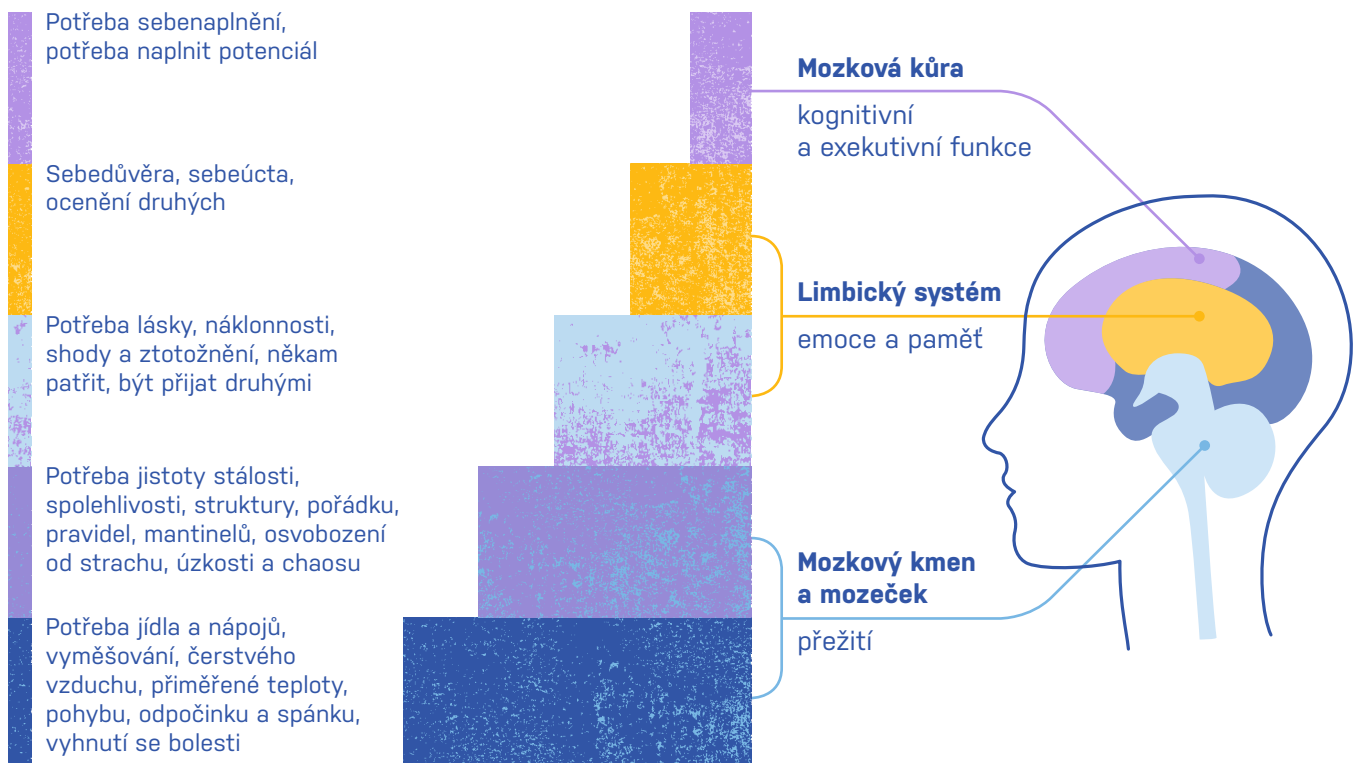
Potřeba sebenaplnění, potřeba naplnit potenciál

Sebedůvěra, sebeúcta, ocenění druhých

Potřeba lásky, náklonnosti, shody a ztotožnění, někam patřit, být přijat druhými

Potřeba jistoty stálosti, spolehlivosti, struktury, pořádku, pravidel, mantinelů, osvobození od strachu, úzkosti a chaosu

Potřeba jídla a nápojů, vyměšování, čerstvého vzduchu, přiměřené teploty, pohybu, odpočinku a spánku, vyhnutí se bolesti

Mozková kůra

kognitivní a exekutivní funkce

Limbický systém

emoce a paměť

Mozkový kmen a mozeček

přežití